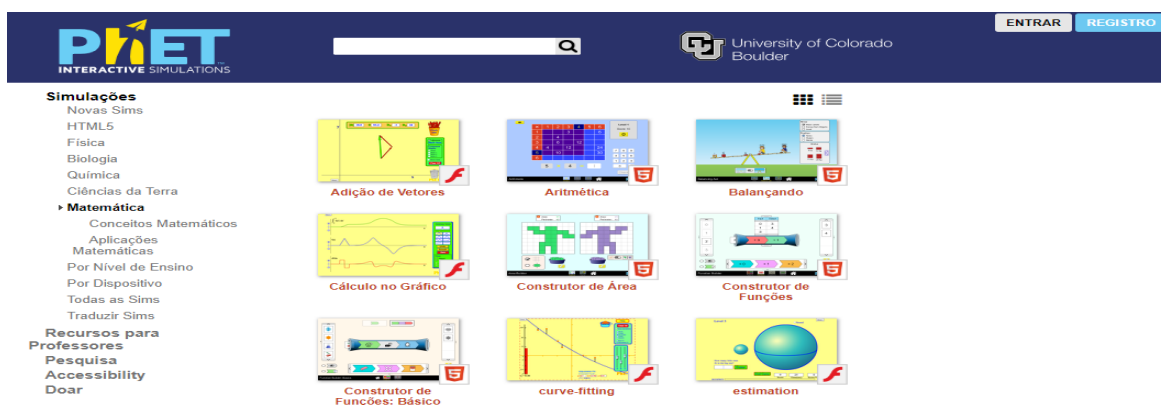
PhET INTERACTIVE SIMULATIONS

University of Colorado Boulder

ENTRAR REGISTRO

Simulações
Novas Sims
HTML5
Física
Biologia
Química
Ciências da Terra
Matemática
Conceitos Matemáticos
Aplicações Matemáticas
Por Nível de Ensino
Por Dispositivo
Todas as Sims
Traduzir Sims
Recursos para Professores
Pesquisa
Accessibility
Doar

Adição de Vetores
Aritmética
Balançando
Cálculo no Gráfico
Construtor de Área
Construtor de Funções
Construtor de Funções: Básico
curve-fitting
estimation